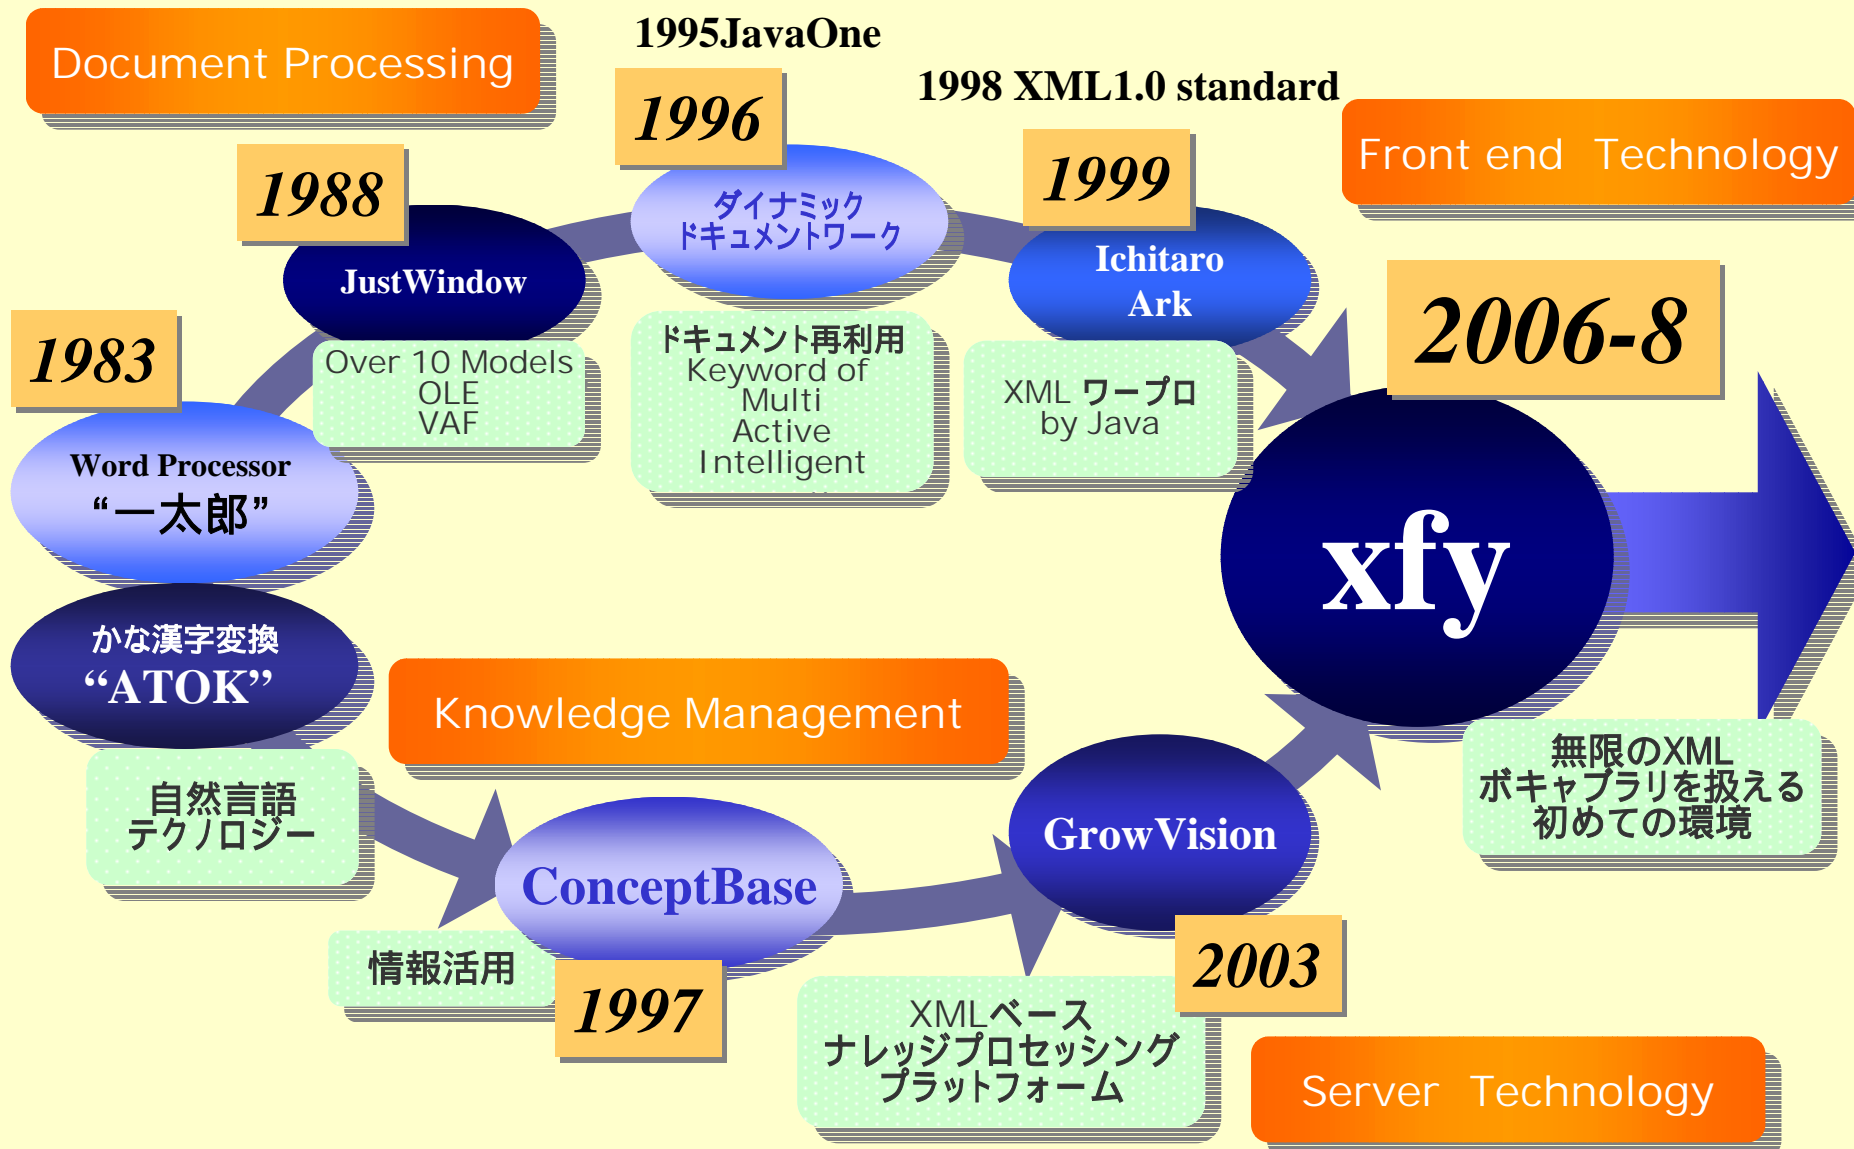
Document Processing

1995JavaOne

1996

1998 XML1.0 standard

Front end Technology

1988

ダイナミック
ドキュメントワーク

1999

JustWindow

Ichitaro
Ark

2006-8

1983

Over 10 Models
OLE
VAF

ドキュメント再利用
Keyword of
Multi
Active
Intelligent

XML ワープロ
by Java

Word Processor
"一太郎"

xfy

かな漢字変換
"ATOK"

Knowledge Management

無限のXML
ボキャブラリを扱える
初めての環境

自然言語
テクノロジー

GrowVision

ConceptBase

情報活用

1997

2003

XMLベース
ナレッジプロセッシング
プラットフォーム

Server Technology